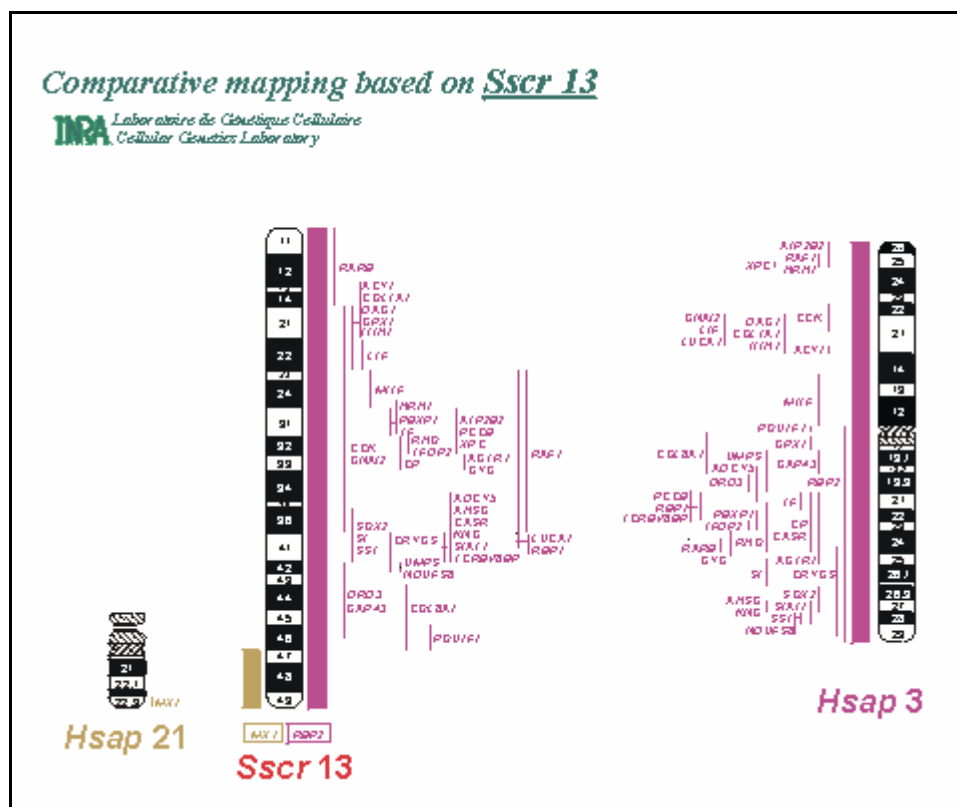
Comparative mapping based on Sscr 13

INRA Laboratoire de Génétique Cellulaire
Cellular Genetics Laboratory

11
12
14
21
22
23
24
31
32
33
34
36
41
42
43
44
45
46
47
48
49

RARB
ACY1
CDC25A
GNAI2
GPX1
ITIH1
LTF
MITF
MRH1
PBXP1
LF
RHO
TFDP2
CP
CCK
GNAI2
ATP2B2
PCDB
XPC
AGTR1
GYG
RAF1
ADCY5
AMSG
CASR
KNG
SIAT1
TFRBVBBP
CLDCA1
RBP1
SOX2
SI
SST
CRYGS
UMPS
NDUFS8
DRD3
GAP43
CCKAR
POU1F1

21
22.1
22.3
MX1

Hsap 21

MX1
RBP2

Sscr 13

ATP2B2
RAF1
XPC
MRH1
GNAI2
LTF
CLDCA1
DAG1
CDC25A
ITIH1
CCK
ACY1
MITF
POU1F1
GPX1
CCKAR
UMPS
ADCY5
DRD3
GAP43
RBP2
PCDB
RBP1
TFRBVBBP
PBXP1
TFDP2
LF
CP
CASR
RARB
GYG
RHO
AGTR1
SI
CRYGS
AMSG
KNG
SOX2
SIAT1
SST
NDUFS8

26
25
24
22
21
14
13
12
11
12
13.1
13.3
21
22
24
26
28.1
28.3
27
28
29

Hsap 3